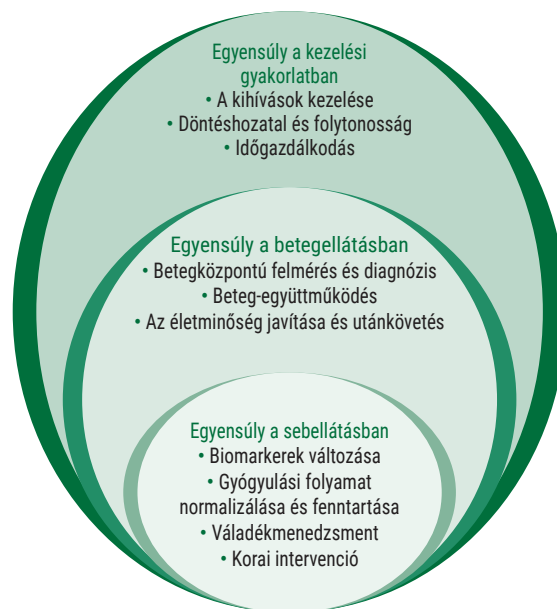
Egyensúly a kezelési gyakorlatban
• A kihívások kezelése
• Döntéshozatal és folytonosság
• Időgazdálkodás

Egyensúly a betegellátásban
• Betegközpontú felmérés és diagnózis
• Beteg-együttműködés
• Az életminőség javítása és utánkövetés

Egyensúly a sebellátásban
• Biomarkerek változása
• Gyógyulási folyamat normalizálása és fenntartása
• Váladékmenedzsment
• Korai intervenció